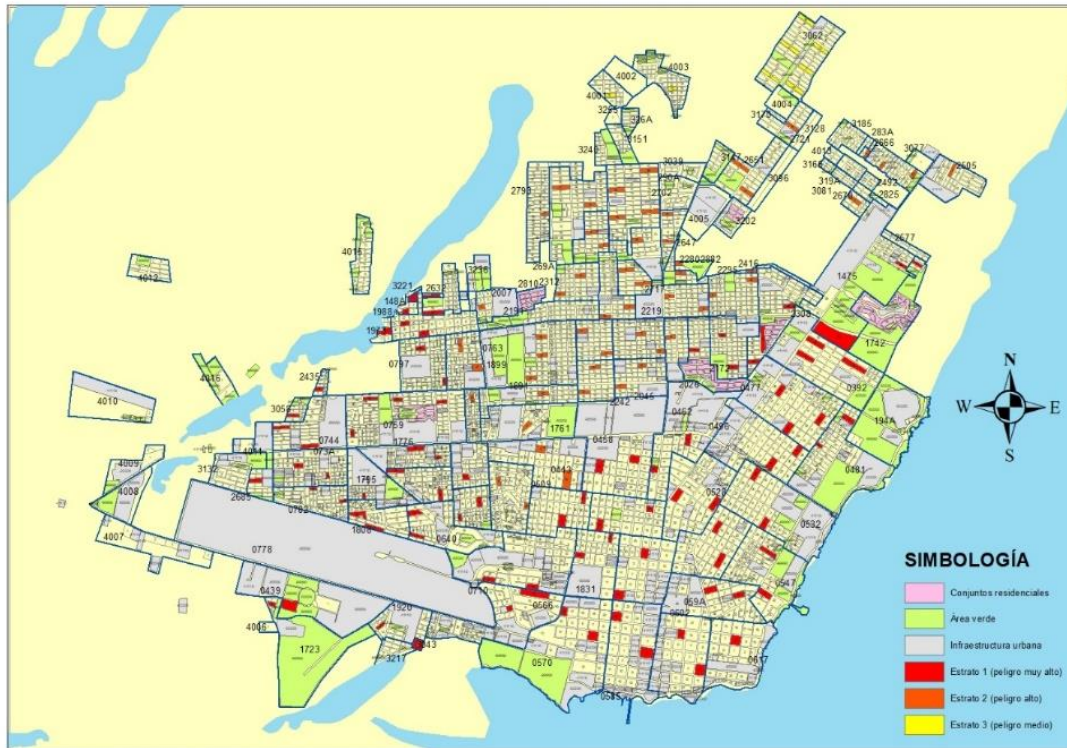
3062
4002
4003
4001
3251
326A
4004
3173
3185
283A
3151
3128
4013
2966
3077
3240
3039
3137
2691
3124
3166
2105
2790
392A
3096
319A
2472
2102
3081
2674
2825
4005
3202
2647
2677
4016
269A
2280
2882
2416
4012
3236
2295
3221
2631
2810
2312
1475
148A
2007
2117
1988
2191
2219
2308
1913
1742
0763
0797
1899
2028
172
0477
0392
4015
2435
1691
4010
3057
2242
2045
0452
194A
0759
0456
0744
0776
1761
0458
073A
3132
4014
0443
0481
4009
1765
0604
4008
2685
0793
0526
0532
1806
0640
4007
0778
0710
1831
0547
0439
6666
059A
0602
4006
1920
1723
3217
3243
0570
0617
0585

N
W
E
S

SIMBOLOGÍA
Conjuntos residenciales
Área verde
Infraestructura urbana
Estrato 1 (peligro muy alto)
Estrato 2 (peligro alto)
Estrato 3 (peligro medio)